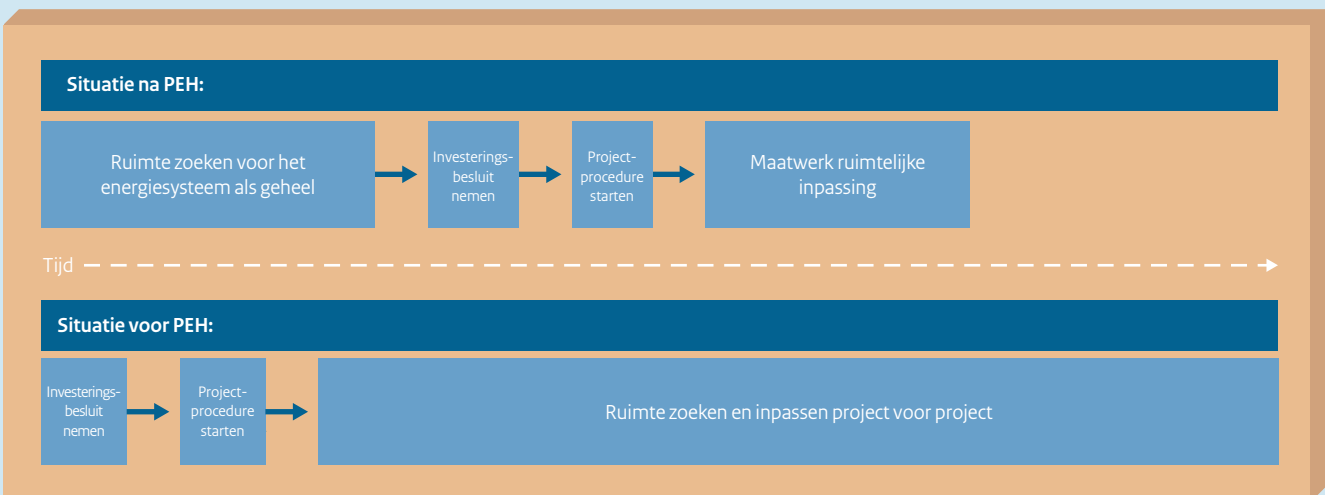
Situatie na PEH:

Ruimte zoeken voor het energiesysteem als geheel

Investeringsbesluit nemen

Projectprocedure starten

Maatwerk ruimtelijke inpassing

Tijd

Situatie voor PEH:

Investeringsbesluit nemen

Projectprocedure starten

Ruimte zoeken en inpassen project voor project